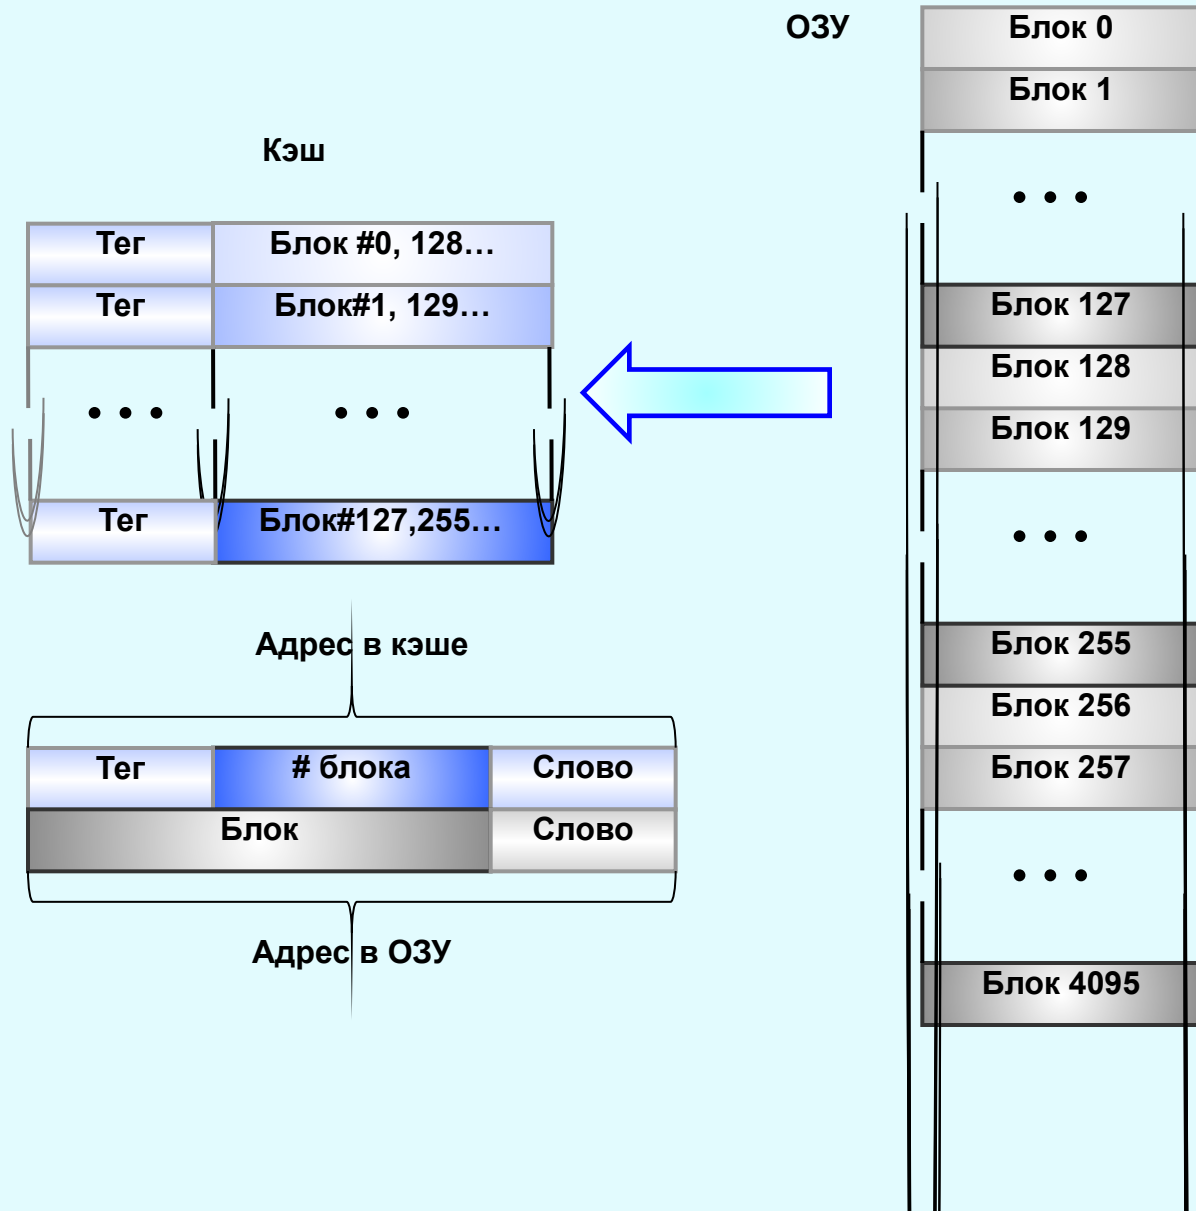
ОЗУ

Блок 0
Блок 1
• • •
Блок 127
Блок 128
Блок 129
• • •
Блок 255
Блок 256
Блок 257
• • •
Блок 4095

Кэш

| Тег | Блок #0, 128… |
|---|---|
| Тег | Блок#1, 129… |
| • • • | • • • |
| Тег | Блок#127,255… |

Адрес в кэше

| Тег | # блока | Слово |
|---|---|---|
| Блок | | Слово |

Адрес в ОЗУ